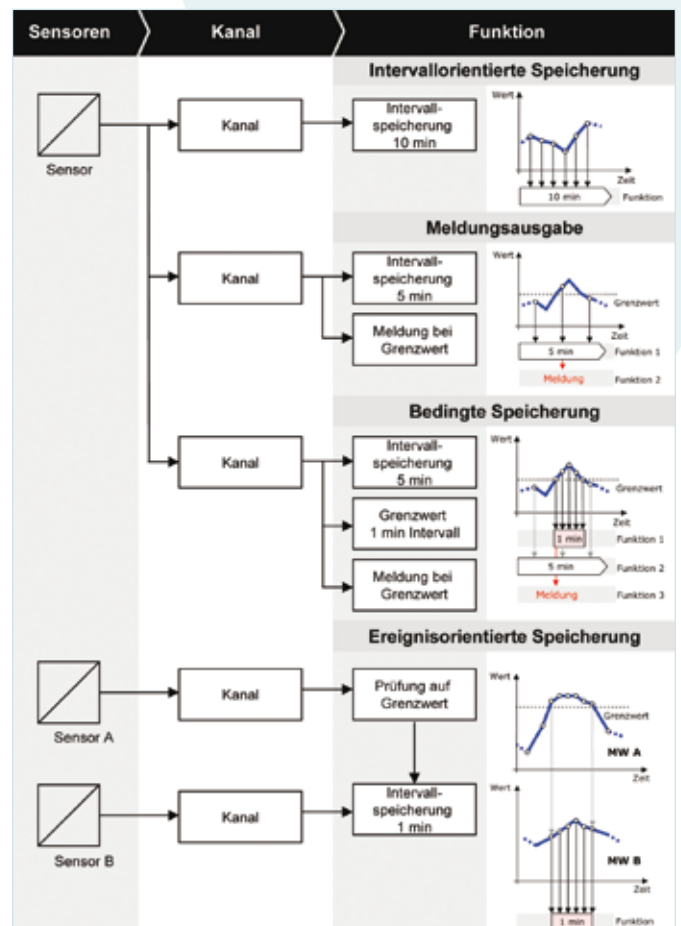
Sensoren

Kanal

Funktion

Intervallorientierte Speicherung

Sensor

Kanal

Intervallspeicherung 10 min

Wert

Zeit

10 min

Funktion

Meldungsausgabe

Kanal

Intervallspeicherung 5 min

Meldung bei Grenzwert

Wert

Grenzwert

Zeit

5 min

Funktion 1

Meldung

Funktion 2

Bedingte Speicherung

Kanal

Intervallspeicherung 5 min

Grenzwert 1 min Intervall

Meldung bei Grenzwert

Wert

Grenzwert

Zeit

1 min

Funktion 1

5 min

Funktion 2

Meldung

Funktion 3

Ereignisorientierte Speicherung

Sensor A

Kanal

Prüfung auf Grenzwert

Wert

Grenzwert

MW A

Zeit

Sensor B

Kanal

Intervallspeicherung 1 min

Wert

MW B

Zeit

1 min

Funktion